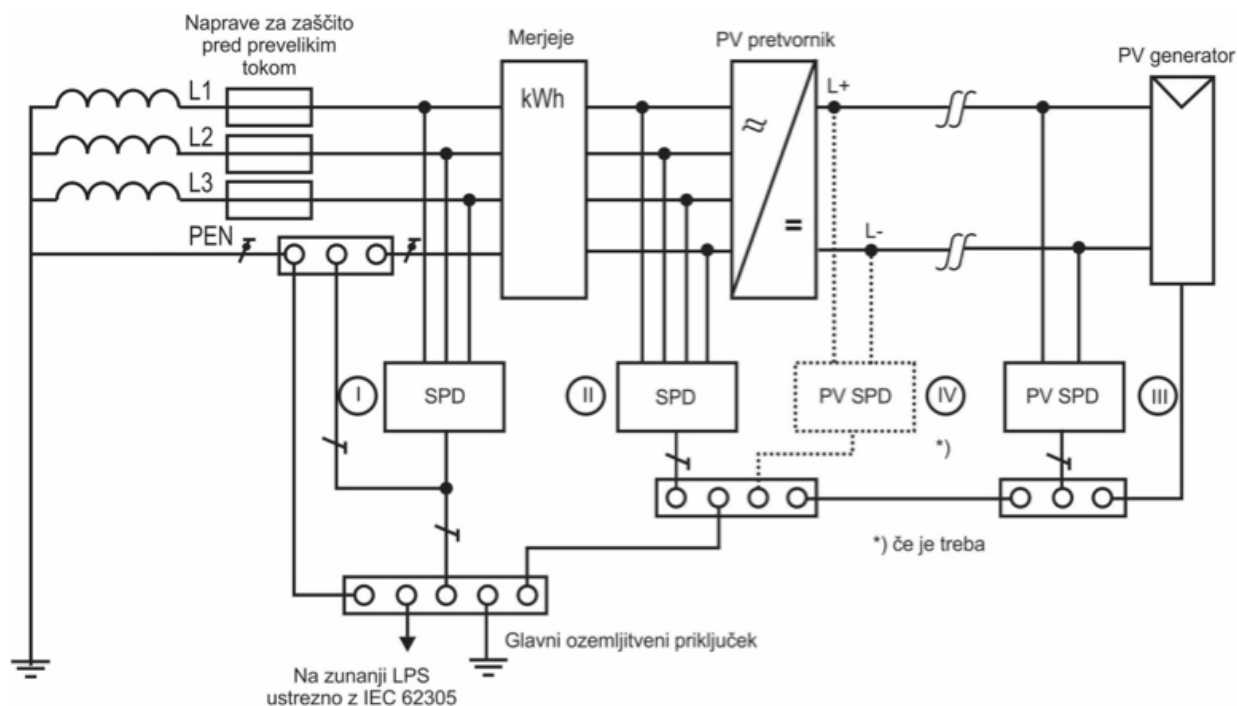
Naprave za zaščito pred prevelikim tokom

Merjeje

PV pretvornik

PV generator

L1

L2

L3

PEN

kWh

L+

L-

I

SPD

II

SPD

PV SPD

IV

PV SPD

III

*)

*) če je treba

Glavni ozemljitveni priključek

Na zunanji LPS ustrezno z IEC 62305